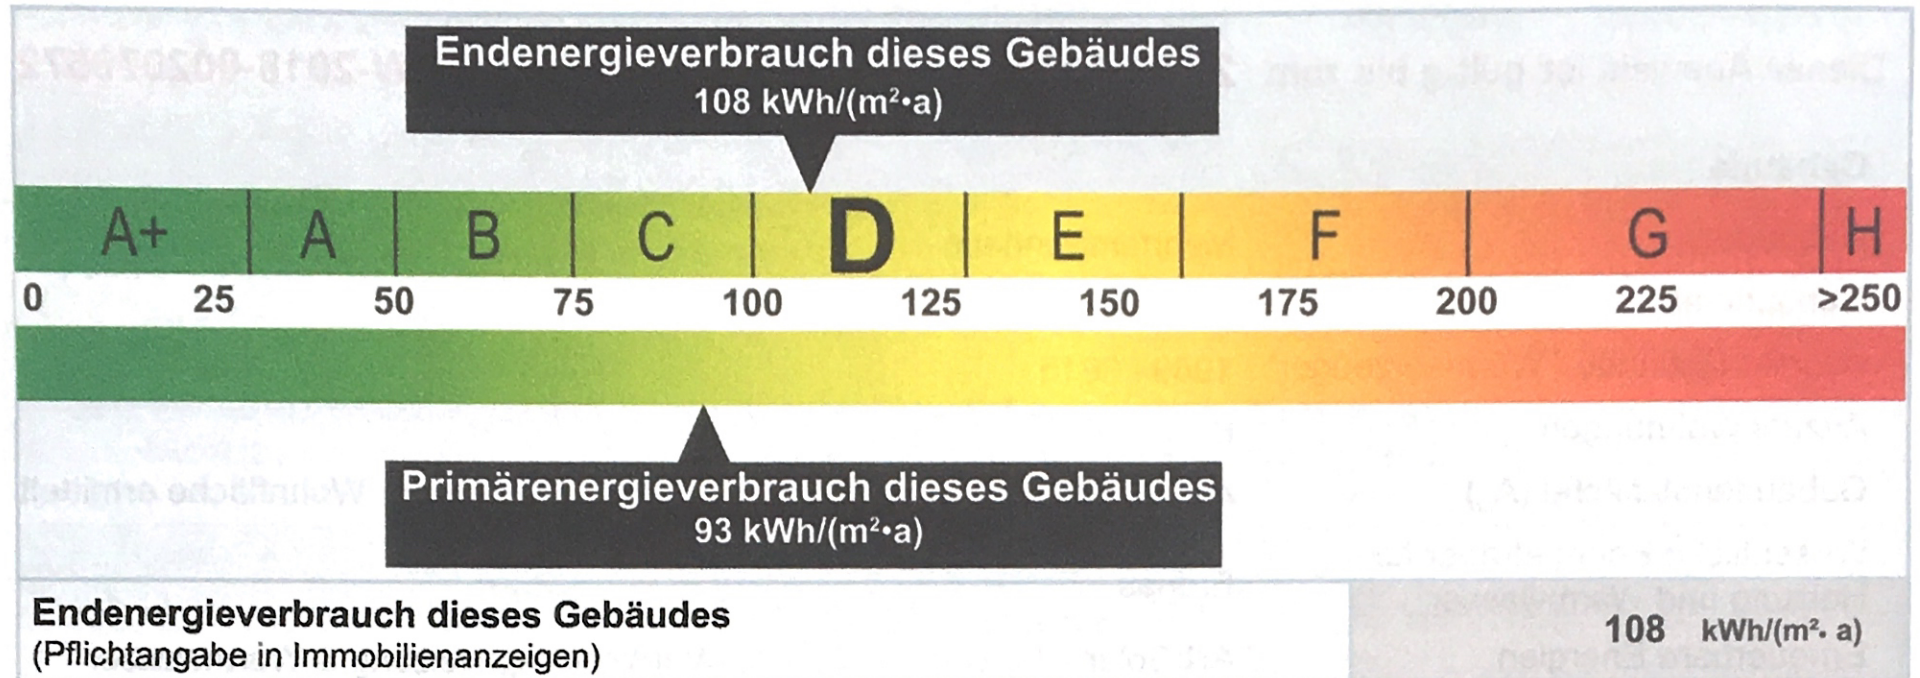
Endenergieverbrauch dieses Gebäudes
108 kWh/(m²•a)

A+ A B C D E F G H

0 25 50 75 100 125 150 175 200 225 >250

Primärenergieverbrauch dieses Gebäudes
93 kWh/(m²•a)

Endenergieverbrauch dieses Gebäudes
(Pflichtangabe in Immobilienanzeigen)

108 kWh/(m²• a)